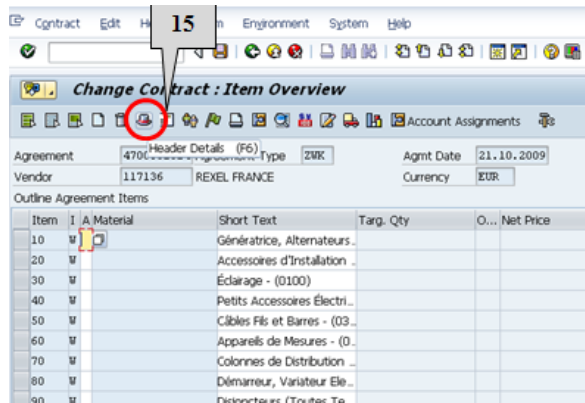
Contract Edit H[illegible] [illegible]m Environment System Help

15

Change Contract : Item Overview

Account Assignments

Header Details (F6)

Agreement 4700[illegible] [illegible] Type ZWK

Agmt Date 21.10.2009

Vendor 117136 REXEL FRANCE

Currency EUR

Outline Agreement Items

| Item | I | A | Material | Short Text | Targ. Qty | O... | Net Price |
|---|---|---|---|---|---|---|---|
| 10 | W | | | Génératrice, Alternateurs... | | | |
| 20 | W | | | Accessoires d'Installation ... | | | |
| 30 | W | | | Éclairage - (0100) | | | |
| 40 | W | | | Petits Accessoires Électri... | | | |
| 50 | W | | | Câbles Fils et Barres - (03... | | | |
| 60 | W | | | Appareils de Mesures - (0... | | | |
| 70 | W | | | Colonnes de Distribution ... | | | |
| 80 | W | | | Démarreur, Variateur Ele... | | | |
| 90 | W | | | Disjoncteurs (Toutes Te... | | | |